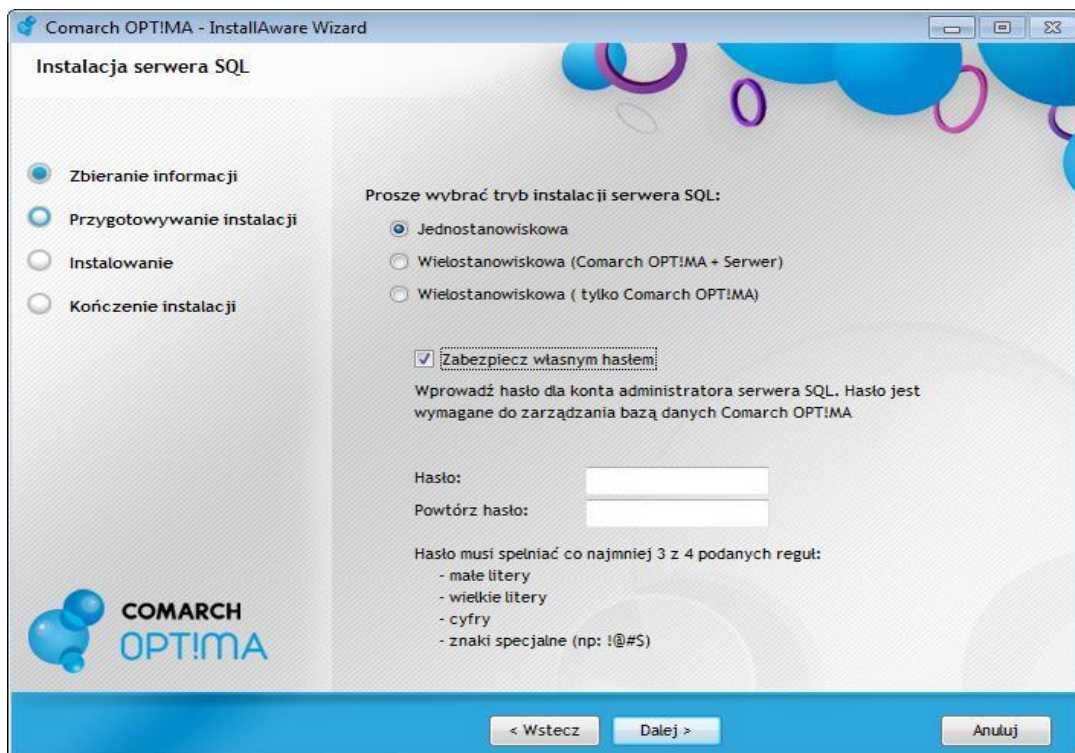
Comarch OPT!MA - InstallAware Wizard

Instalacja serwera SQL

Zbieranie informacji

Przygotowywanie instalacji

Instalowanie

Kończenie instalacji

Prosze wybrać tryb instalacji serwera SQL:

Jednostanowiskowa

Wielostanowiskowa (Comarch OPT!MA + Serwer)

Wielostanowiskowa ( tylko Comarch OPT!MA)

Zabezpiecz własnym hasłem

Wprowadź hasło dla konta administratora serwera SQL. Hasło jest wymagane do zarządzania bazą danych Comarch OPT!MA

Hasło:

Powtórz hasło:

Hasło musi spełniać co najmniej 3 z 4 podanych reguł:
- małe litery
- wielkie litery
- cyfry
- znaki specjalne (np: !@#$)

COMARCH
OPT!MA

< Wstecz

Dalej >

Anuluj